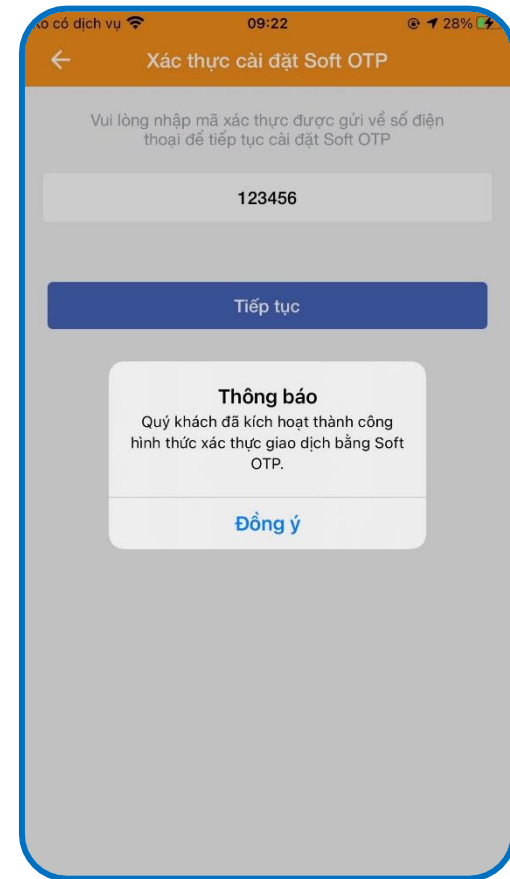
o có dịch vụ
09:22
28%

Xác thực cài đặt Soft OTP

Vui lòng nhập mã xác thực được gửi về số điện thoại để tiếp tục cài đặt Soft OTP

123456

Tiếp tục

Thông báo
Quý khách đã kích hoạt thành công hình thức xác thực giao dịch bằng Soft OTP.

Đồng ý